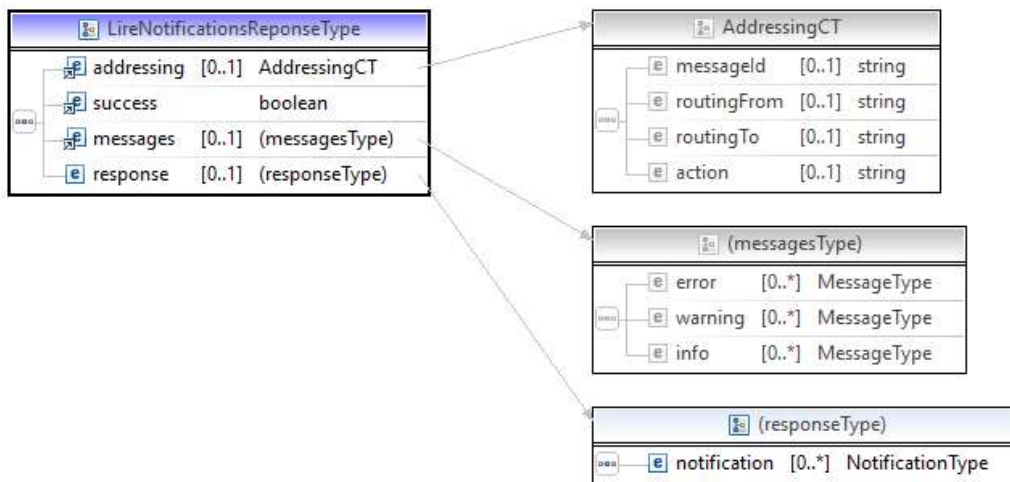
LireNotificationsReponseType

| | | |
|---|---|---|
| addressing | [0..1] | AddressingCT |
| success | | boolean |
| messages | [0..1] | (messagesType) |
| response | [0..1] | (responseType) |

AddressingCT

| | | |
|---|---|---|
| messageId | [0..1] | string |
| routingFrom | [0..1] | string |
| routingTo | [0..1] | string |
| action | [0..1] | string |

(messagesType)

| | | |
|---|---|---|
| error | [0..*] | MessageType |
| warning | [0..*] | MessageType |
| info | [0..*] | MessageType |

(responseType)

| | | |
|---|---|---|
| notification | [0..*] | NotificationType |